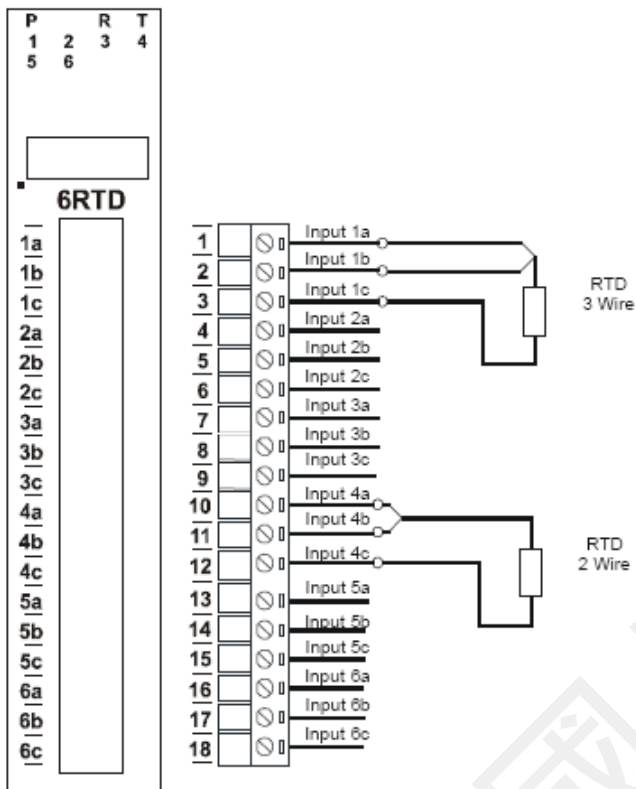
P R T
1 2 3 4
5 6

6RTD

1a
1b
1c
2a
2b
2c
3a
3b
3c
4a
4b
4c
5a
5b
5c
6a
6b
6c

1 Input 1a
2 Input 1b
3 Input 1c
4 Input 2a
5 Input 2b
6 Input 2c
7 Input 3a
8 Input 3b
9 Input 3c
10 Input 4a
11 Input 4b
12 Input 4c
13 Input 5a
14 Input 5b
15 Input 5c
16 Input 6a
17 Input 6b
18 Input 6c

RTD
3 Wire

RTD
2 Wire